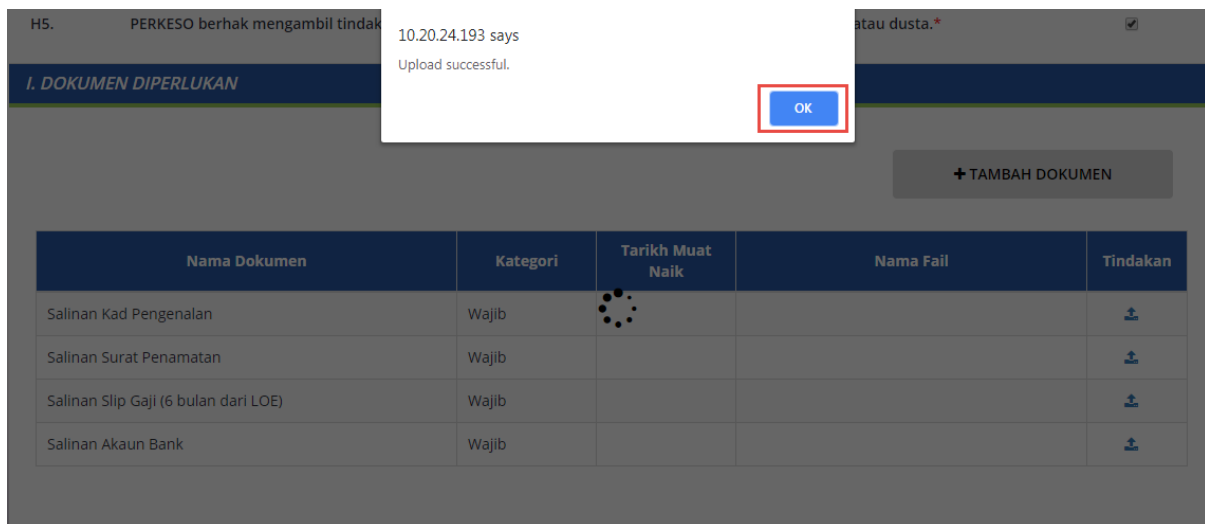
H5. PERKESO berhak mengambil tindak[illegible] atau dusta.*

10.20.24.193 says

Upload successful.

OK

I. DOKUMEN DIPERLUKAN

+ TAMBAH DOKUMEN

| Nama Dokumen | Kategori | Tarikh Muat Naik | Nama Fail | Tindakan |
|---|---|---|---|---|
| Salinan Kad Pengenalan | Wajib | | | |
| Salinan Surat Penamatan | Wajib | | | |
| Salinan Slip Gaji (6 bulan dari LOE) | Wajib | | | |
| Salinan Akaun Bank | Wajib | | | |